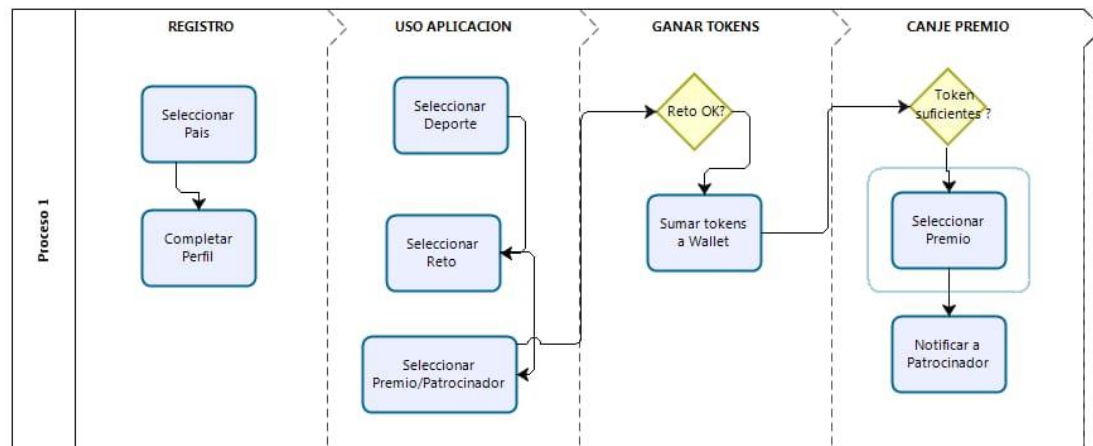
Proceso 1

REGISTRO

Seleccionar Pais

Completar Perfil

USO APLICACION

Seleccionar Deporte

Seleccionar Reto

Seleccionar Premio/Patrocinador

GANAR TOKENS

Reto OK?

Sumar tokens a Wallet

CANJE PREMIO

Token suficientes ?

Seleccionar Premio

Notificar a Patrocinador